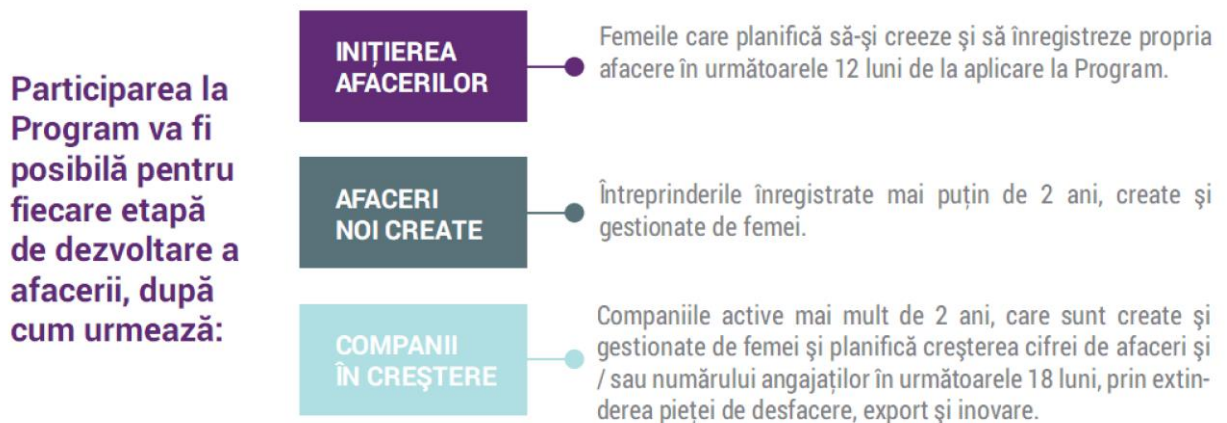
Participarea la Program va fi posibilă pentru fiecare etapă de dezvoltare a afacerii, după cum urmează:

INIȚIEREA AFACERILOR

Femeile care planifică să-și creeze și să înregistreze propria afacere în următoarele 12 luni de la aplicare la Program.

AFACERI NOI CREATE

Întreprinderile înregistrate mai puțin de 2 ani, create și gestionate de femei.

COMPANII ÎN CREȘTERE

Companiile active mai mult de 2 ani, care sunt create și gestionate de femei și planifică creșterea cifrei de afaceri și / sau numărului angajaților în următoarele 18 luni, prin extinderea pieței de desfacere, export și inovare.